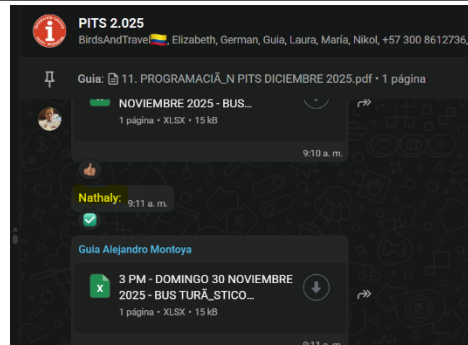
PITS 2.025
BirdsAndTravel🇨🇴, Elizabeth, German, Guia, Laura, María, Nikol, +57 300 8612736,

Guia: 11. PROGRAMACIÃ_N PITS DICIEMBRE 2025.pdf • 1 página

NOVIEMBRE 2025 - BUS...
1 página • XLSX • 15 kB

9:10 a. m.

👍

Nathaly:
9:11 a. m.

✅

Guia Alejandro Montoya

3 PM - DOMINGO 30 NOVIEMBRE 2025 - BUS TURÃ_STICO...
1 página • XLSX • 15 kB